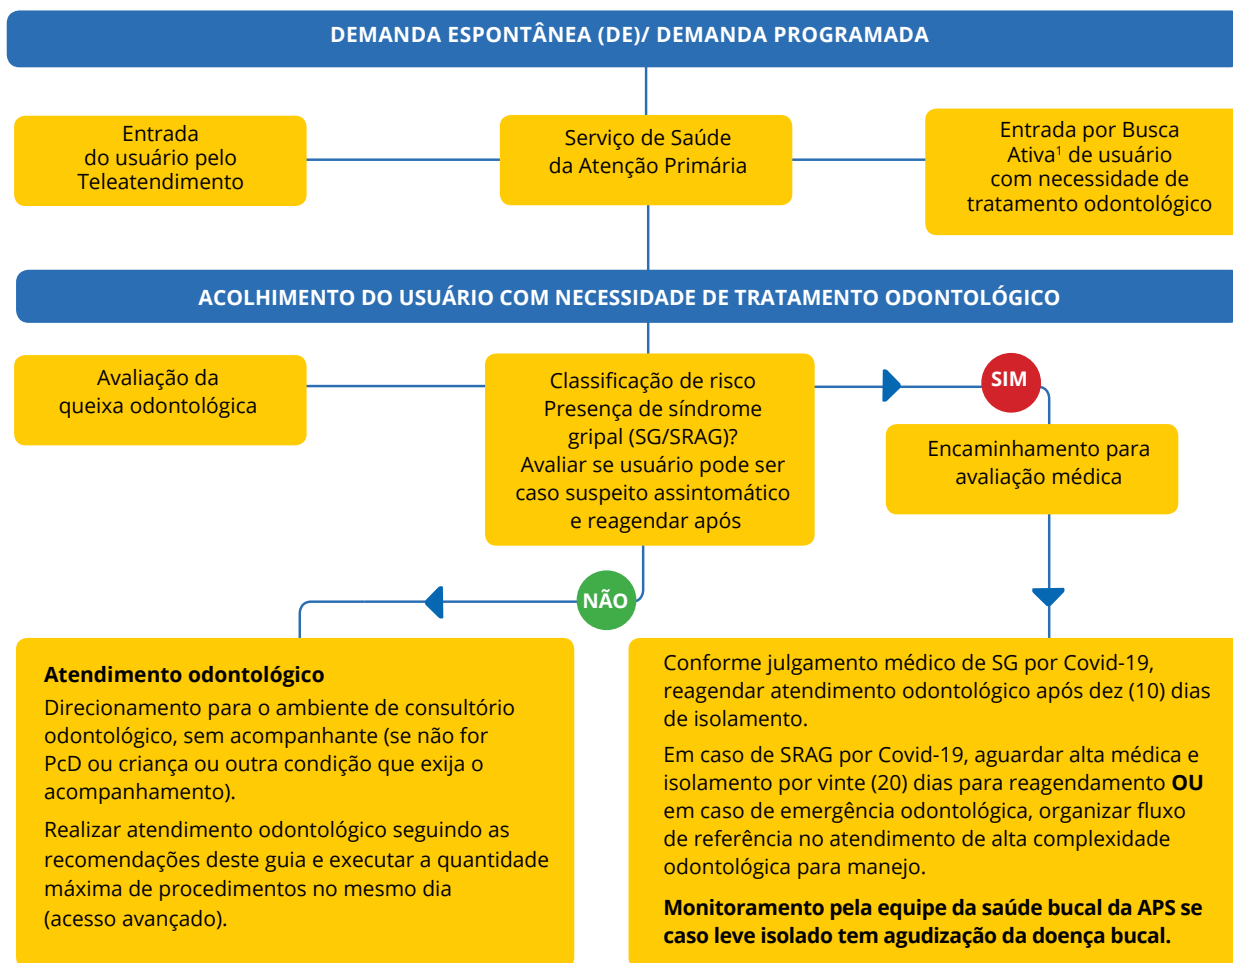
DEMANDA ESPONTÂNEA (DE)/ DEMANDA PROGRAMADA

Entrada do usuário pelo Teleatendimento

Serviço de Saúde da Atenção Primária

Entrada por Busca Ativa$^1$ de usuário com necessidade de tratamento odontológico

ACOLHIMENTO DO USUÁRIO COM NECESSIDADE DE TRATAMENTO ODONTOLÓGICO

Avaliação da queixa odontológica

Classificação de risco
Presença de síndrome gripal (SG/SRAG)?
Avaliar se usuário pode ser caso suspeito assintomático e reagendar após

SIM

Encaminhamento para avaliação médica

NÃO

Atendimento odontológico
Direcionamento para o ambiente de consultório odontológico, sem acompanhante (se não for PcD ou criança ou outra condição que exija o acompanhamento).

Realizar atendimento odontológico seguindo as recomendações deste guia e executar a quantidade máxima de procedimentos no mesmo dia (acesso avançado).

Conforme julgamento médico de SG por Covid-19, reagendar atendimento odontológico após dez (10) dias de isolamento.

Em caso de SRAG por Covid-19, aguardar alta médica e isolamento por vinte (20) dias para reagendamento OU em caso de emergência odontológica, organizar fluxo de referência no atendimento de alta complexidade odontológica para manejo.

Monitoramento pela equipe da saúde bucal da APS se caso leve isolado tem agudização da doença bucal.